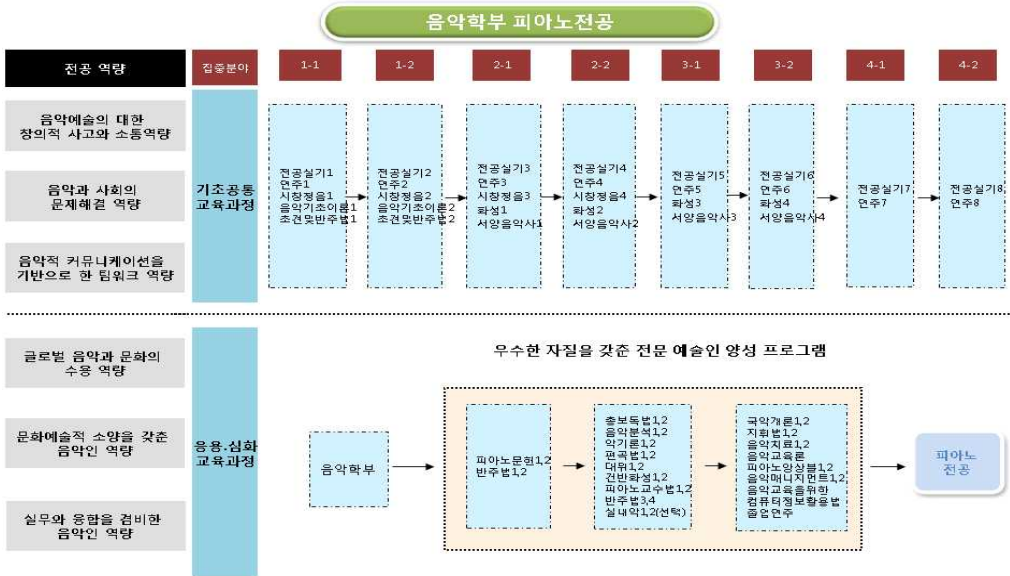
음악학부 피아노전공

전공 역량

집중분야

1-1

1-2

2-1

2-2

3-1

3-2

4-1

4-2

음악예술의 대한 창의적 사고와 소통역량

음악과 사회의 문제해결 역량

음악적 커뮤니케이션을 기반으로 한 팀워크 역량

기초공통 교육과정

전공실기1
연주1
시창청음1
음악기초이론1
초견및반주법1

전공실기2
연주2
시창청음2
음악기초이론2
초견및반주법2

전공실기3
연주3
시창청음3
화성1
서양음악사1

전공실기4
연주4
시창청음4
화성2
서양음악사2

전공실기5
연주5
화성3
서양음악사3

전공실기6
연주6
화성4
서양음악사4

전공실기7
연주7

전공실기8
연주8

글로벌 음악과 문화의 수용 역량

문화예술적 소양을 갖춘 음악인 역량

실무와 융합을 겸비한 음악인 역량

응용.심화 교육과정

우수한 자질을 갖춘 전문 예술인 양성 프로그램

음악학부

피아노문헌1,2
반주법1,2

총보독법1,2
음악분석1,2
악기론1,2
편곡법1,2
대위1,2
건반화성1,2
피아노교수법1,2
반주법3,4
실내악1,2(선택)

국악개론1,2
지휘법1,2
음악치료1,2
음악교육론
피아노앙상블1,2
음악매니지먼트1,2
음악교육을위한 컴퓨터정보활용법
졸업연주

피아노 전공